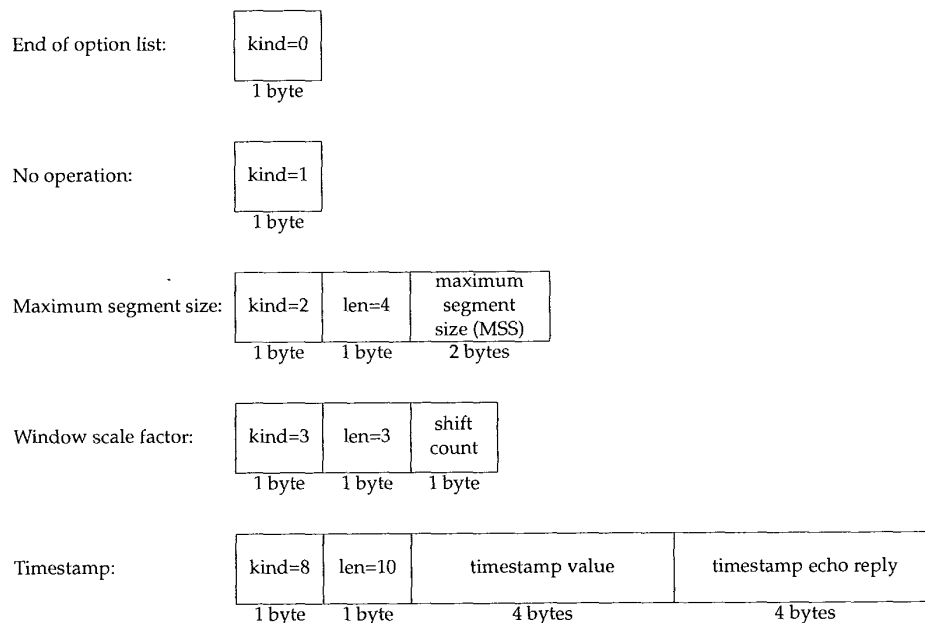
End of option list:

| kind=0 |
|---|
| 1 byte |

No operation:

| kind=1 |
|---|
| 1 byte |

Maximum segment size:

| kind=2 | len=4 | maximum segment size (MSS) |
|---|---|---|
| 1 byte | 1 byte | 2 bytes |

Window scale factor:

| kind=3 | len=3 | shift count |
|---|---|---|
| 1 byte | 1 byte | 1 byte |

Timestamp:

| kind=8 | len=10 | timestamp value | timestamp echo reply |
|---|---|---|---|
| 1 byte | 1 byte | 4 bytes | 4 bytes |